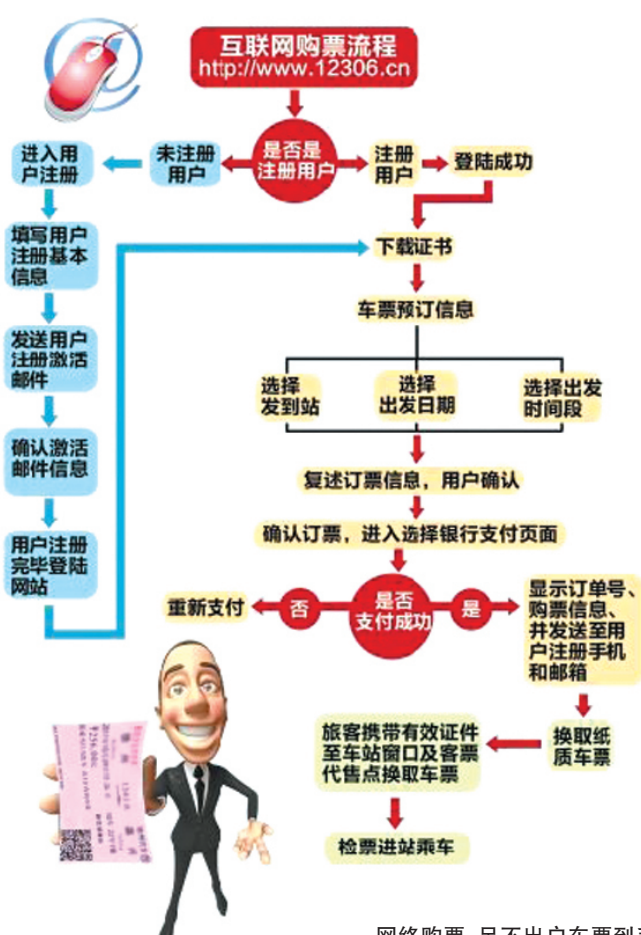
互联网购票流程
http://www.12306.cn

是否是注册用户

未注册用户

注册用户

登陆成功

进入用户注册

填写用户注册基本信息

发送用户注册激活邮件

确认激活邮件信息

用户注册完毕登陆网站

下载证书

车票预订信息

选择发到站

选择出发日期

选择出发时间段

复述订票信息，用户确认

确认订票，进入选择银行支付页面

是否支付成功

否

重新支付

是

显示订单号、购票信息、并发送至用户注册手机和邮箱

换取纸质车票

旅客携带有效证件至车站窗口及客票代售点换取车票

检票进站乘车

网络购票 足不出户车票到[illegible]